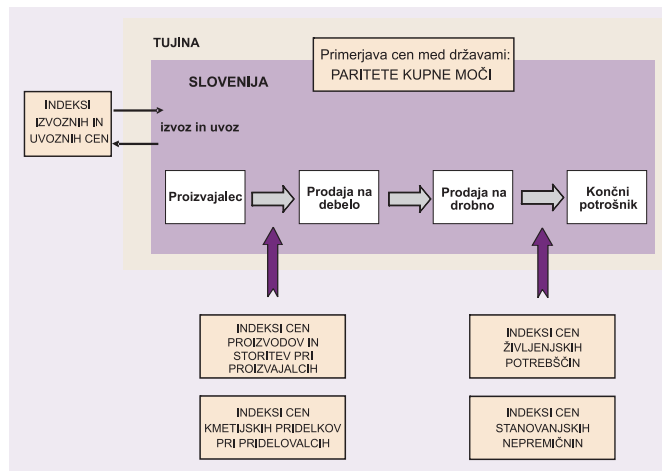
TUJINA

Primerjava cen med državami:
PARITETE KUPNE MOČI

SLOVENIJA

INDEKSI IZVOZNIH IN UVOZNIH CEN

izvoz in uvoz

Proizvajalec

Prodaja na debelo

Prodaja na drobno

Končni potrošnik

INDEKSI CEN PROIZVODOV IN STORITEV PRI PROIZVAJALCIH

INDEKSI CEN KMETIJSKIH PRIDELKOV PRI PRIDELOVALCIH

INDEKSI CEN ŽIVLJENJSKIH POTREBŠČIN

INDEKSI CEN STANOVANJSKIH NEPREMIČNIN